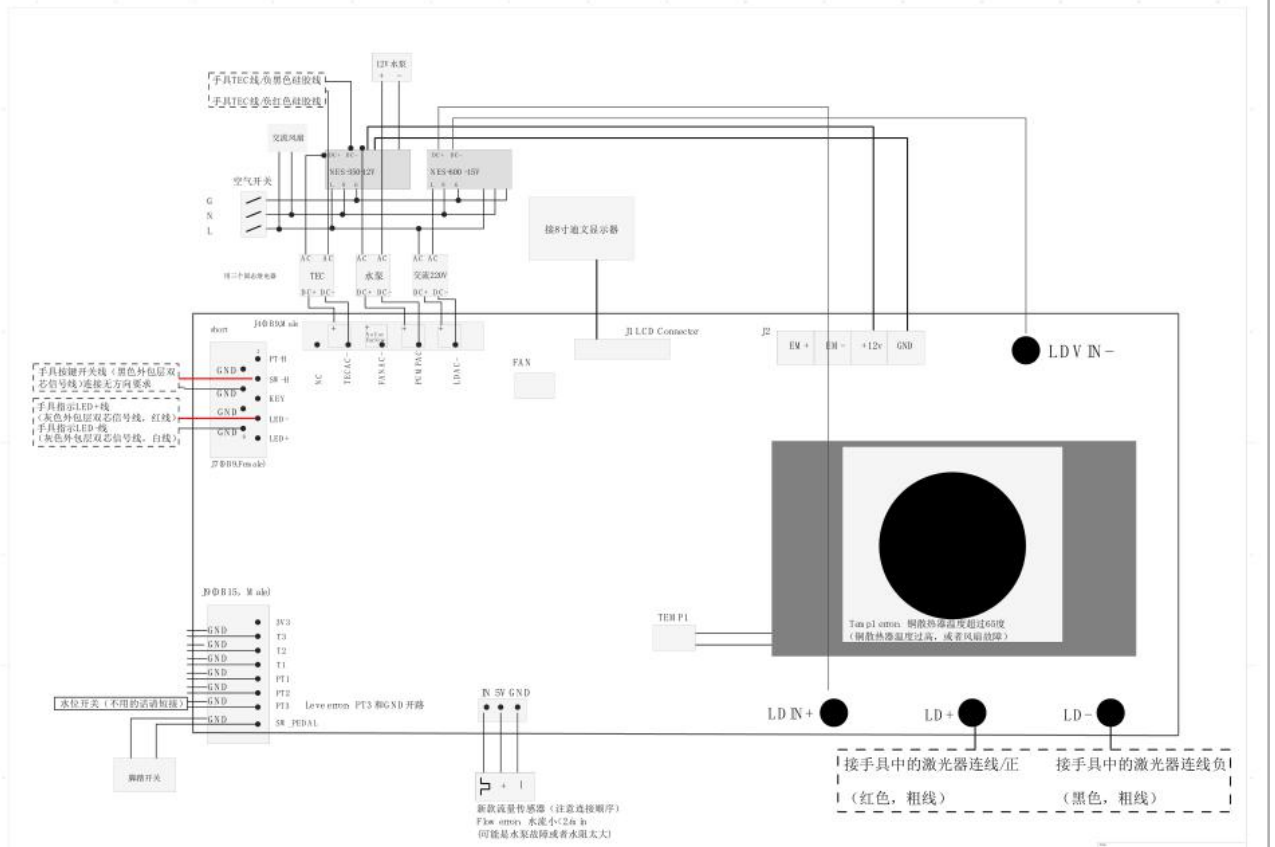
12V水泵

手具TEC线/负黑色硅胶线

手具TEC线/正红色硅胶线

交流风扇

DC+ DC-

NES-350-12V

L N G

DC+ DC-

NES-600-15V

L N G

空气开关

G

N

L

接8寸通文显示器

AC AC

TEC

DC+ DC-

AC AC

水泵

DC+ DC-

AC AC

交流220V

DC+ DC-

用三个固态继电器

short

J4 DB9 Male

NC

TEC AC-

FAN AC-

PCM PAC

LD AC-

J1 LCD Connector

FAN

J2

EM+

EM-

+12v

GND

LD V IN-

手具按键开关线（黑色外包层双芯信号线）连接无方向要求

手具指示LED+线（灰色外包层双芯信号线，红线）

手具指示LED-线（灰色外包层双芯信号线，白线）

GND

GND

GND

GND

PT-H

SW-H

KEY

LED-

LED+

J7 DB9 Female

J9 DB15, Male

GND

GND

GND

GND

GND

GND

GND

GND

3V3

T3

T2

T1

PT1

PT2

PT3

SW PEDAL

水位开关（不用的话请短接）

Level error: PT3 和GND 开路

脚踏开关

IN 5V GND

新款流量传感器（注意连接顺序）

Flow error: 水流小<2L/min

(可能是水泵故障或者水阻太大)

TEMP1

Temp error: 铜散热器温度超过65度

(铜散热器温度过高，或者风扇故障)

LD IN+

LD+

LD-

接手具中的激光器连线/正

（红色，粗线）

接手具中的激光器连线负

（黑色，粗线）